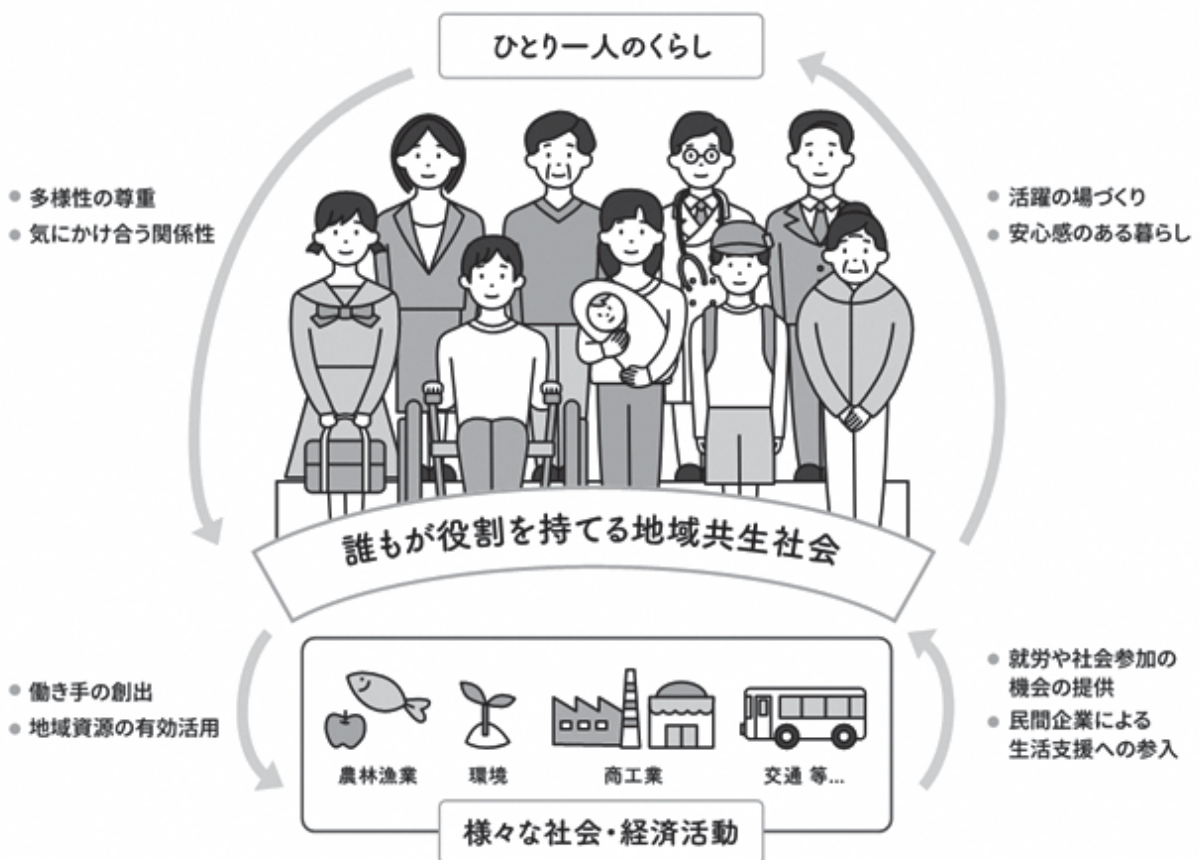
ひとり一人のくらし

● 多様性の尊重
● 気にかけ合う関係性

● 活躍の場づくり
● 安心感のある暮らし

誰もが役割を持てる地域共生社会

● 働き手の創出
● 地域資源の有効活用

農林漁業　環境　商工業　交通 等...

● 就労や社会参加の機会の提供
● 民間企業による生活支援への参入

様々な社会・経済活動